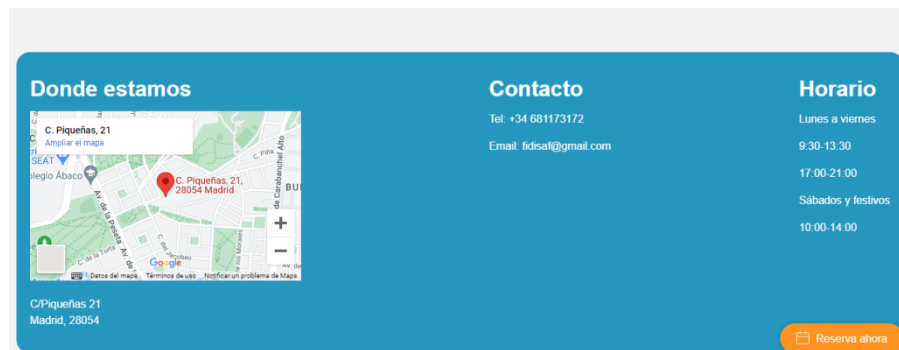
Donde estamos

C. Piqueñas, 21
Ampliar el mapa

SEAT
legio Ábaco
C. Piqueñas, 21, 28054 Madrid
Av. de la Peseta
C. Pilla
de Carabanchel Alto
BU
Google
Datos del mapa Términos de uso Notificar un problema de Maps

C/Piqueñas 21
Madrid, 28054

Contacto

Tel: +34 681173172

Email: fidisaf@gmail.com

Horario

Lunes a viernes

9:30-13:30

17:00-21:00

Sábados y festivos

10:00-14:00

Reserva ahora